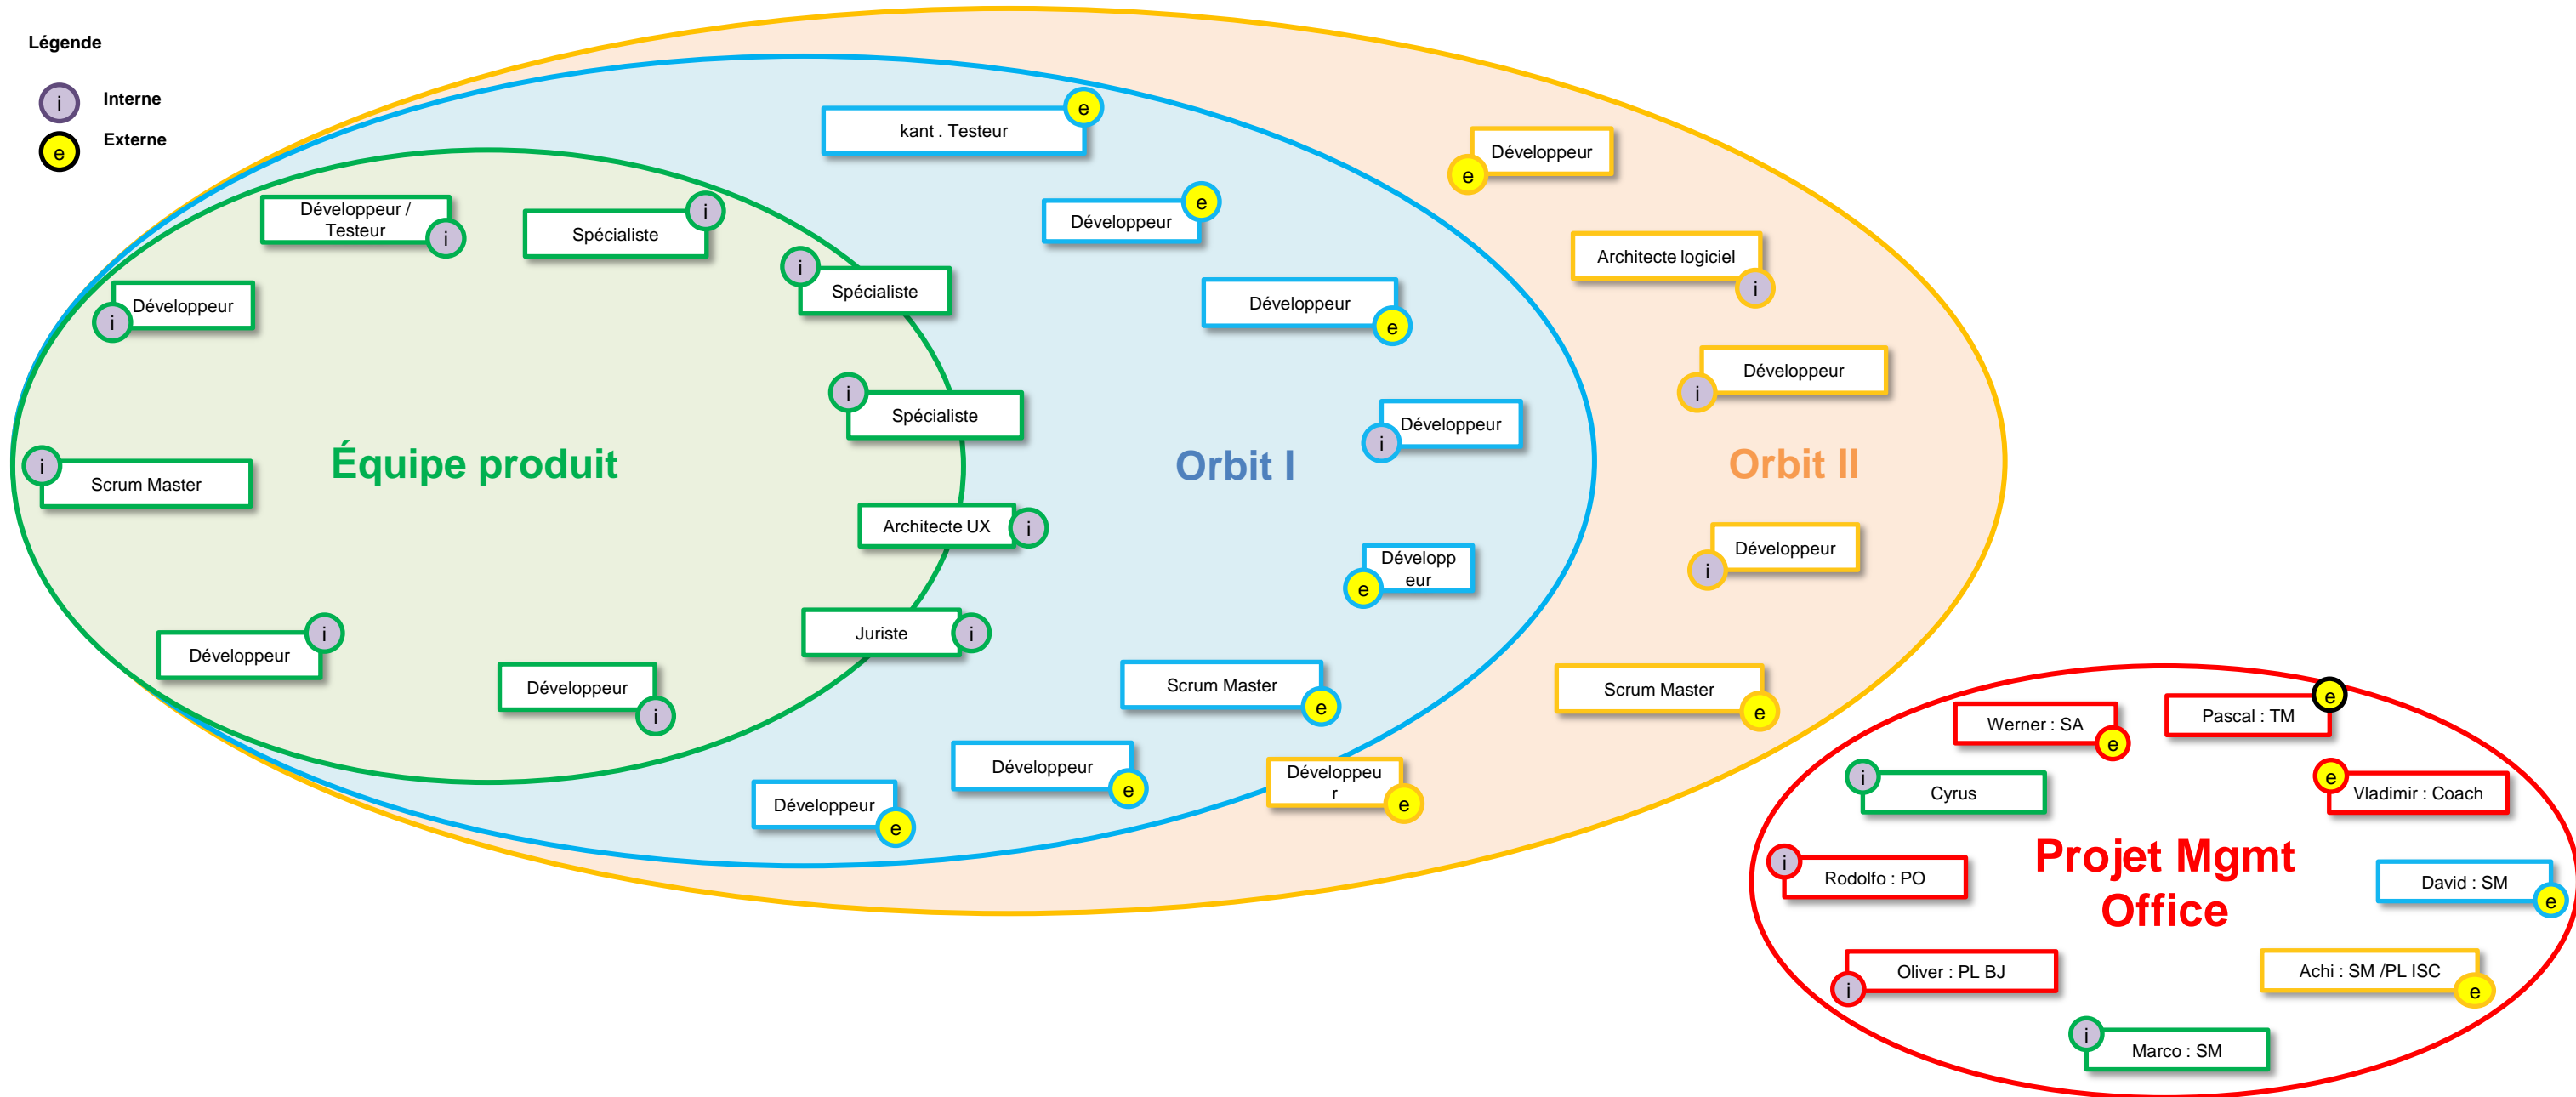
Légende

i Interne

e Externe

Équipe produit

Développeur / Testeur i

Spécialiste i

i Développeur

i Spécialiste

i Spécialiste

i Scrum Master

Architecte UX i

Juriste i

Développeur i

Développeur i

Orbit I

kant . Testeur e

Développeur e

Développeur e

i Développeur

e Développeur

Scrum Master e

Développeur e

Développeur e

Orbit II

e Développeur

Architecte logiciel i

i Développeur

i Développeur

Développeur e

Scrum Master e

Projet Mgmt Office

Werner : SA e

Pascal : TM e

i Cyrus

e Vladimir : Coach

i Rodolfo : PO

David : SM e

i Oliver : PL BJ

Achi : SM /PL ISC e

i Marco : SM